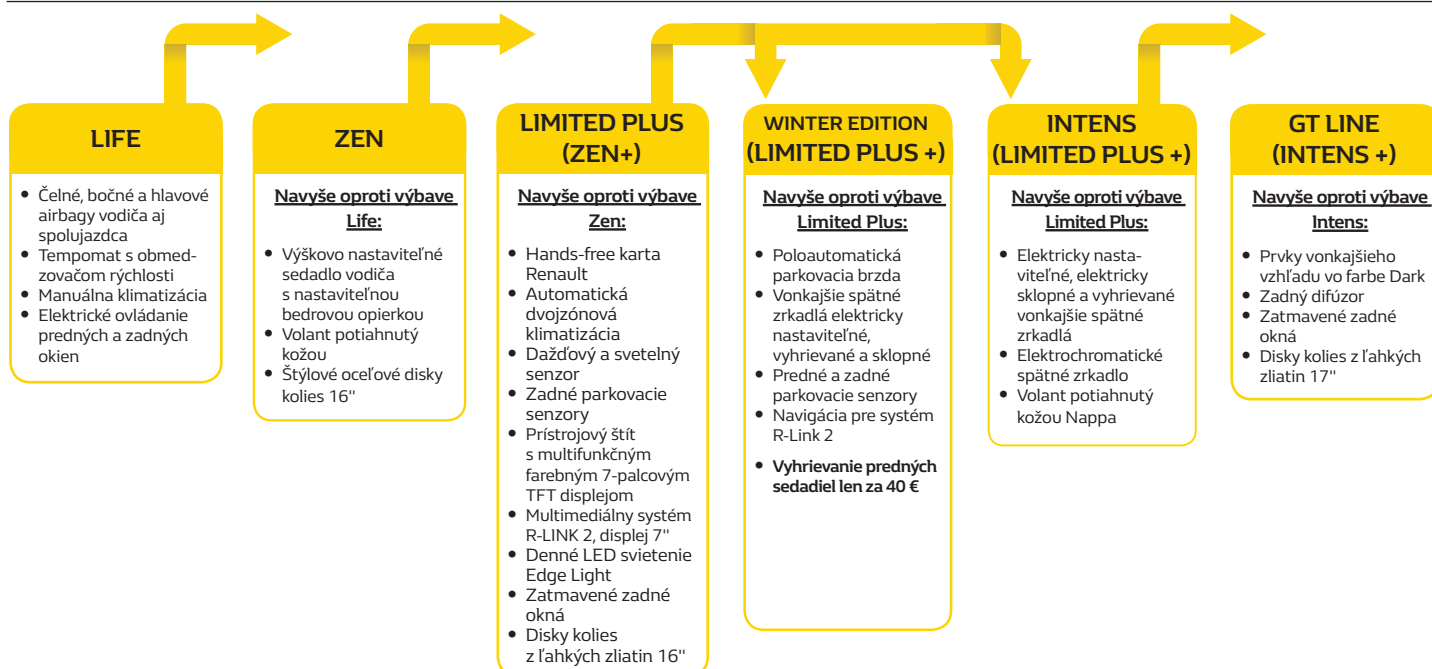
LIFE

- Čelné, bočné a hlavové airbagy vodiča aj spolujazdca
- Tempomat s obmedzovačom rýchlosti
- Manuálna klimatizácia
- Elektrické ovládanie predných a zadných okien

ZEN

Navyše oproti výbave Life:

- Výškovo nastaviteľné sedadlo vodiča s nastaviteľnou bedrovou opierkou
- Volant potiahnutý kožou
- Štýlové oceľové disky kolies 16''

LIMITED PLUS (ZEN+)

Navyše oproti výbave Zen:

- Hands-free karta Renault
- Automatická dvojzónová klimatizácia
- Dažďový a svetelný senzor
- Zadné parkovacie senzory
- Prístrojový štít s multifunkčným farebným 7-palcovým TFT displejom
- Multimediálny systém R-LINK 2, displej 7''
- Denné LED svietenie Edge Light
- Zatmavené zadné okná
- Disky kolies z ľahkých zliatin 16''

WINTER EDITION (LIMITED PLUS +)

Navyše oproti výbave Limited Plus:

- Poloautomatická parkovacia brzda
- Vonkajšie spätné zrkadlá elektricky nastaviteľné, vyhrievané a sklopné
- Predné a zadné parkovacie senzory
- Navigácia pre systém R-Link 2
- **Vyhrievanie predných sedadiel len za 40 €**

INTENS (LIMITED PLUS +)

Navyše oproti výbave Limited Plus:

- Elektricky nastaviteľné, elektricky sklopné a vyhrievané vonkajšie spätné zrkadlá
- Elektrochromatické spätné zrkadlo
- Volant potiahnutý kožou Nappa

GT LINE (INTENS +)

Navyše oproti výbave Intens:

- Prvky vonkajšieho vzhľadu vo farbe Dark
- Zadný difúzor
- Zatmavené zadné okná
- Disky kolies z ľahkých zliatin 17''